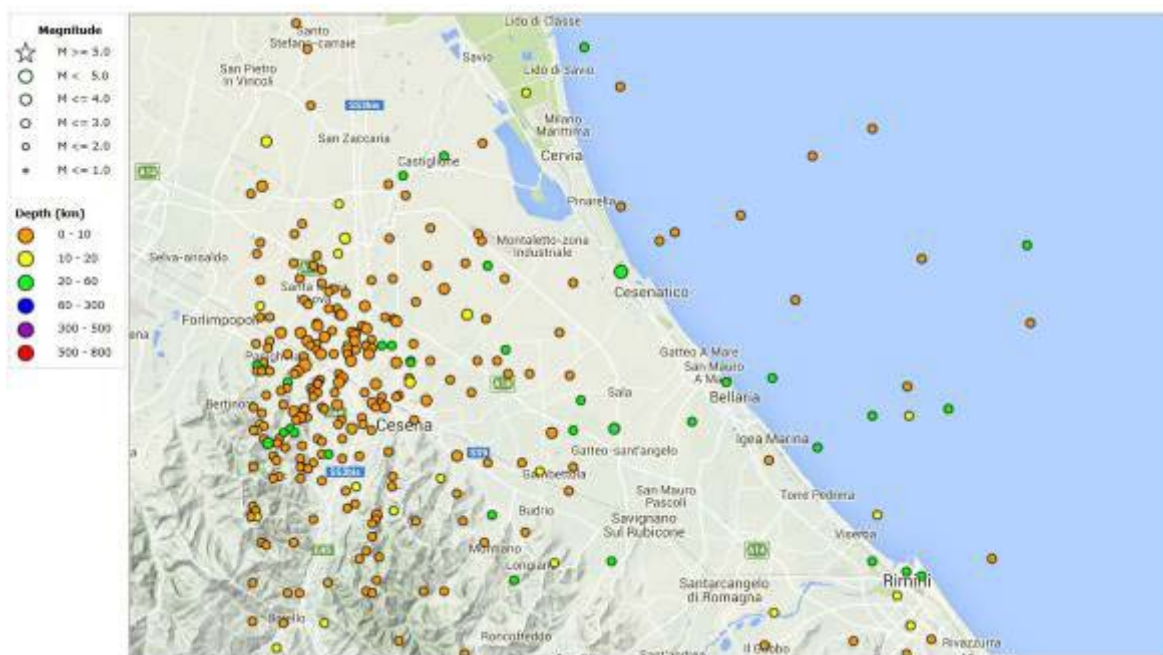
Magnitude
M >= 5.0
M < 5.0
M <= 4.0
M <= 3.0
M <= 2.0
M <= 1.0

Depth (km)
0 - 10
10 - 20
20 - 60
60 - 300
300 - 500
500 - 800

Lido di Classe
Santo Stefano-carraie
San Pietro in Vincoli
Savio
Lido di Savio
SS16
Milano Marittima
San Zaccaria
Cervia
Castiglione
Pinarella
Selva-ansaldo
Montaletto-zona industriale
Santa Maria Nova
Cesenatico
Forlimpopoli
Gatteo A Mare
San Mauro A Mare
Sala
Bellaria
Bertinoro
Cesena
Igea Marina
E45
SS304
Gatteo-sant'angelo
Bambettola
San Mauro Pascoli
Torre Pedrera
Budrio
Savignano Sul Rubicone
Viserba
Montiano
Longiano
Santarcangelo di Romagna
Rimini
Roncofreddo
Il Gabbo
Rivazzurra
Borello